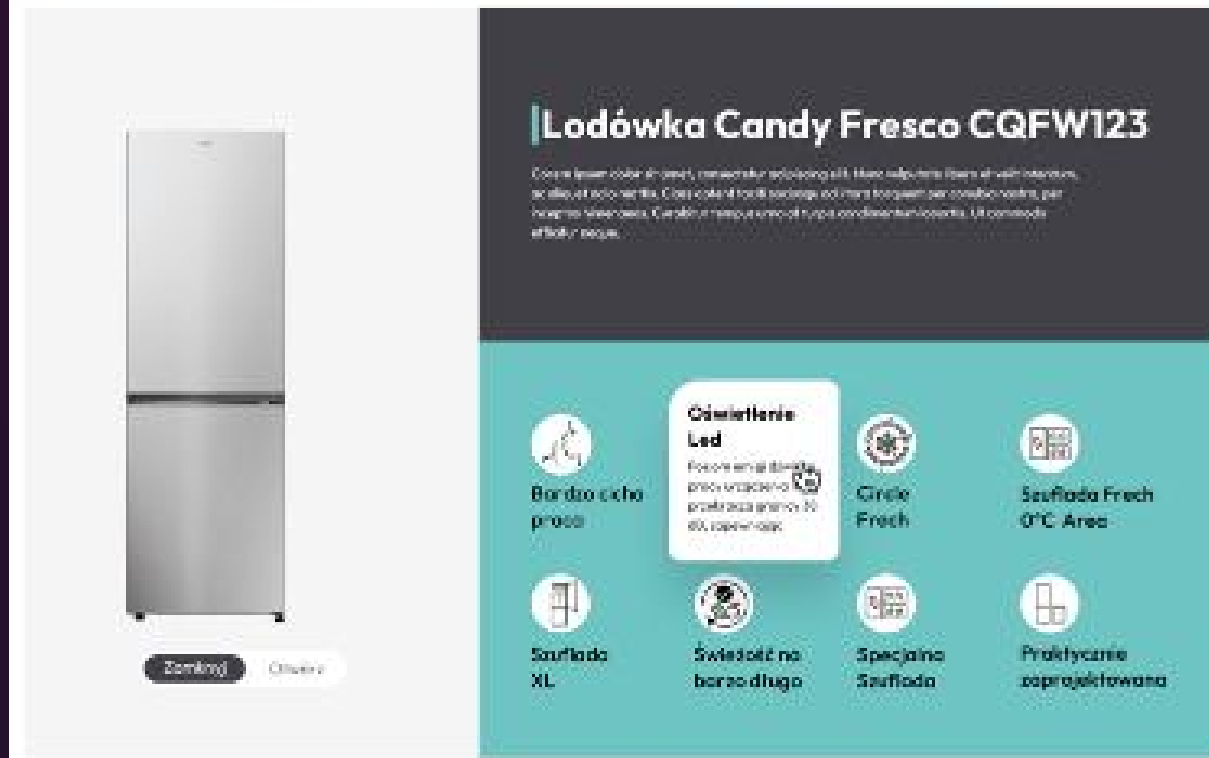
Lodówka Candy Fresco CQFW123

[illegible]

Oświetlenie Led

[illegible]

Bardzo cicha praca

Circle Fresh

Szuflada Fresh 0°C Area

Szuflada XL

Świeżość na barzo długo

Specjalna Szuflada

Praktycznie zaprojektowana

Zamknij

Otwórz